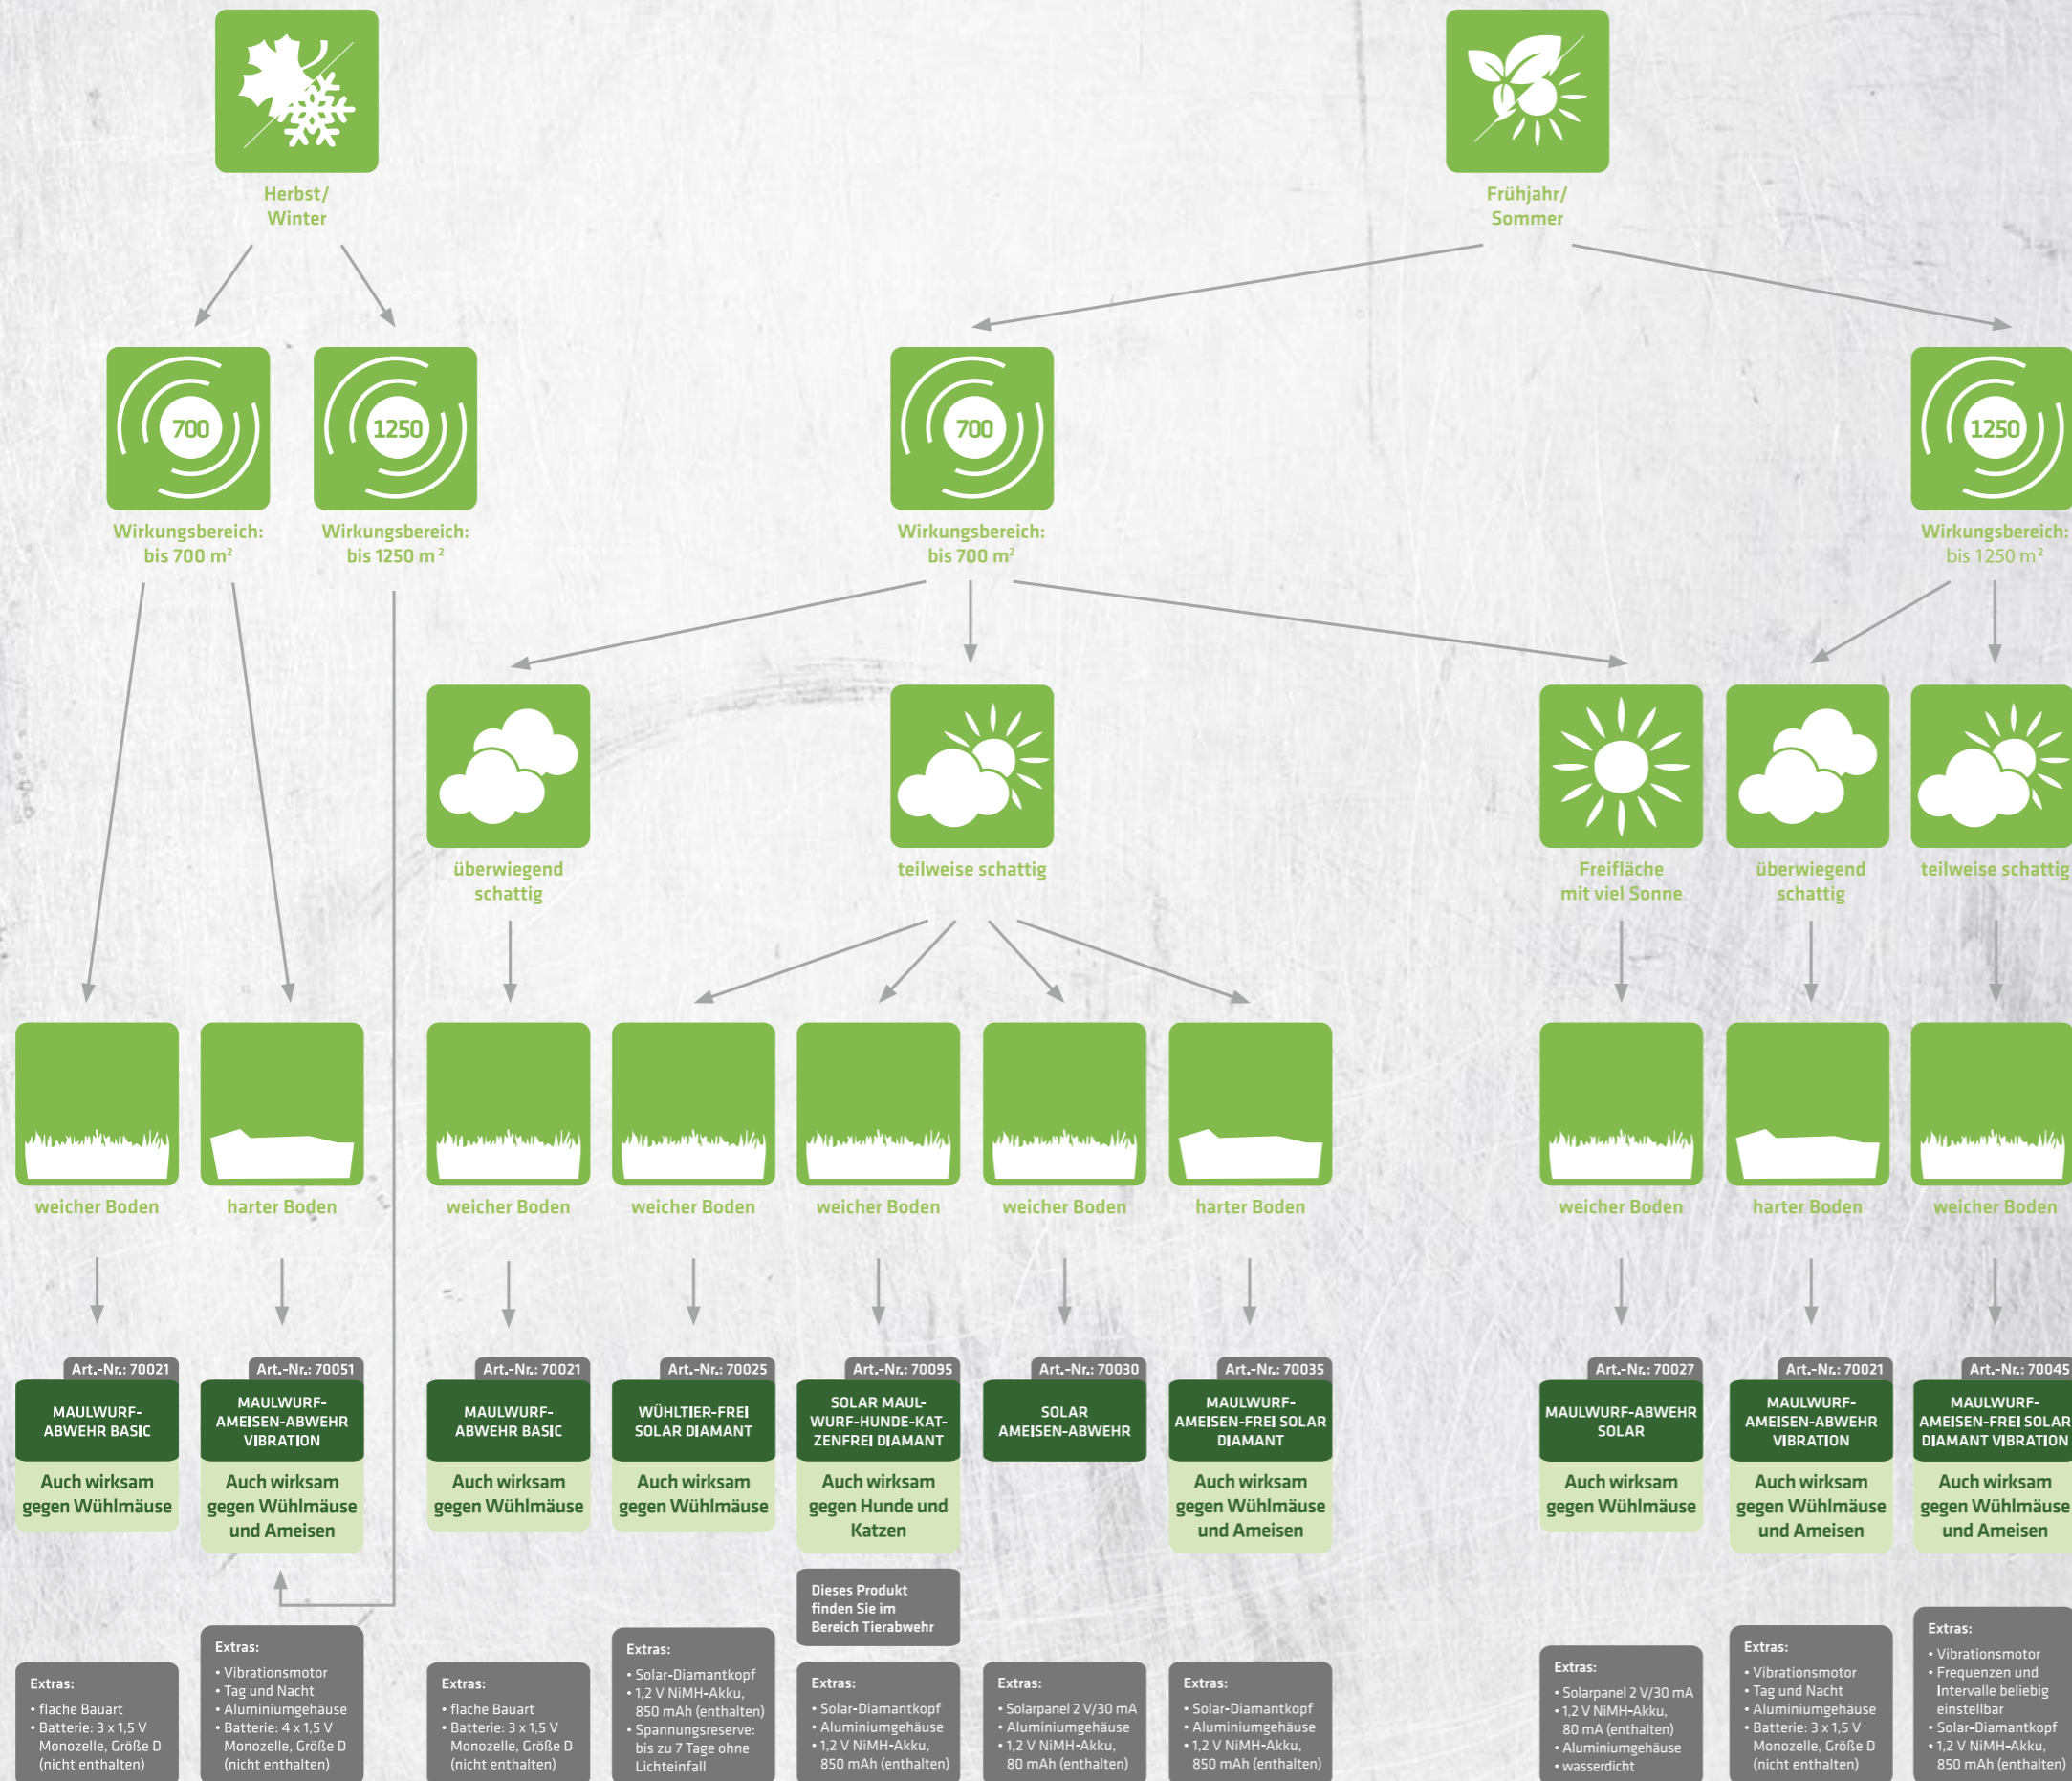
Herbst/ Winter

Frühjahr/ Sommer

700

Wirkungsbereich: bis 700 m²

1250

Wirkungsbereich: bis 1250 m²

700

Wirkungsbereich: bis 700 m²

1250

Wirkungsbereich: bis 1250 m²

überwiegend schattig

teilweise schattig

Freifläche mit viel Sonne

überwiegend schattig

teilweise schattig

weicher Boden

harter Boden

weicher Boden

weicher Boden

weicher Boden

weicher Boden

harter Boden

weicher Boden

harter Boden

weicher Boden

Art.-Nr.: 70021
MAULWURF-ABWEHR BASIC
Auch wirksam gegen Wühlmäuse

Art.-Nr.: 70051
MAULWURF-AMEISEN-ABWEHR VIBRATION
Auch wirksam gegen Wühlmäuse und Ameisen

Art.-Nr.: 70021
MAULWURF-ABWEHR BASIC
Auch wirksam gegen Wühlmäuse

Art.-Nr.: 70025
WÜHLTIER-FREI SOLAR DIAMANT
Auch wirksam gegen Wühlmäuse

Art.-Nr.: 70095
SOLAR MAUL-WURF-HUNDE-KAT-ZENFREI DIAMANT
Auch wirksam gegen Hunde und Katzen

Art.-Nr.: 70030
SOLAR AMEISEN-ABWEHR

Art.-Nr.: 70035
MAULWURF-AMEISEN-FREI SOLAR DIAMANT
Auch wirksam gegen Wühlmäuse und Ameisen

Art.-Nr.: 70027
MAULWURF-ABWEHR SOLAR
Auch wirksam gegen Wühlmäuse

Art.-Nr.: 70021
MAULWURF-AMEISEN-ABWEHR VIBRATION
Auch wirksam gegen Wühlmäuse und Ameisen

Art.-Nr.: 70045
MAULWURF-AMEISEN-FREI SOLAR DIAMANT VIBRATION
Auch wirksam gegen Wühlmäuse und Ameisen

Dieses Produkt finden Sie im Bereich Tierabwehr

Extras:
• flache Bauart
• Batterie: 3 x 1,5 V Monozelle, Größe D (nicht enthalten)

Extras:
• Vibrationsmotor
• Tag und Nacht
• Aluminiumgehäuse
• Batterie: 4 x 1,5 V Monozelle, Größe D (nicht enthalten)

Extras:
• flache Bauart
• Batterie: 3 x 1,5 V Monozelle, Größe D (nicht enthalten)

Extras:
• Solar-Diamantkopf
• 1,2 V NiMH-Akku, 850 mAh (enthalten)
• Spannungsreserve: bis zu 7 Tage ohne Lichteinfall

Extras:
• Solar-Diamantkopf
• Aluminiumgehäuse
• 1,2 V NiMH-Akku, 850 mAh (enthalten)

Extras:
• Solarpanel 2 V/30 mA
• Aluminiumgehäuse
• 1,2 V NiMH-Akku, 80 mAh (enthalten)

Extras:
• Solar-Diamantkopf
• Aluminiumgehäuse
• 1,2 V NiMH-Akku, 850 mAh (enthalten)

Extras:
• Solarpanel 2 V/30 mA
• 1,2 V NiMH-Akku, 80 mA (enthalten)
• Aluminiumgehäuse
• wasserdicht

Extras:
• Vibrationsmotor
• Tag und Nacht
• Aluminiumgehäuse
• Batterie: 3 x 1,5 V Monozelle, Größe D (nicht enthalten)

Extras:
• Vibrationsmotor
• Frequenzen und Intervalle beliebig einstellbar
• Solar-Diamantkopf
• 1,2 V NiMH-Akku, 850 mAh (enthalten)